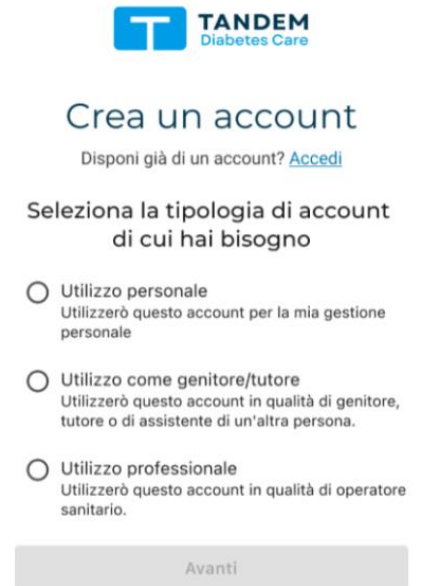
TANDEM
Diabetes Care

Crea un account

Disponi già di un account? Accedi

Seleziona la tipologia di account di cui hai bisogno

Utilizzo personale
Utilizzerò questo account per la mia gestione personale

Utilizzo come genitore/tutore
Utilizzerò questo account in qualità di genitore, tutore o di assistente di un'altra persona.

Utilizzo professionale
Utilizzerò questo account in qualità di operatore sanitario.

Avanti